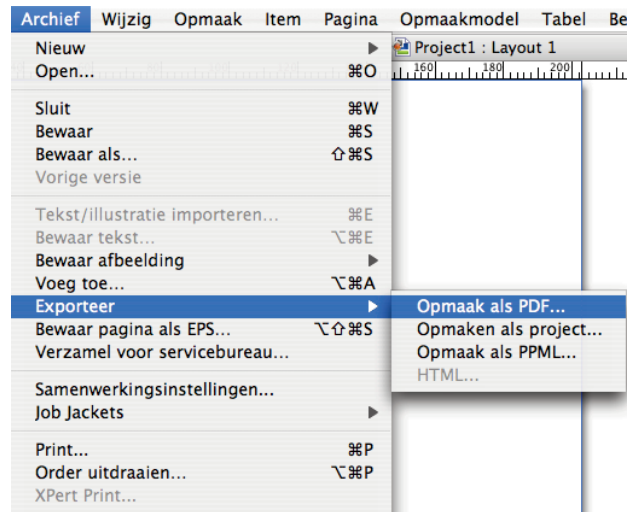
Archief Wijzig Opmaak Item Pagina Opmaakmodel Tabel Be

Nieuw
Open... ⌘O

Sluit ⌘W
Bewaar ⌘S
Bewaar als... ⇧⌘S
Vorige versie

Tekst/illustratie importeren... ⌘E
Bewaar tekst... ⌥⌘E
Bewaar afbeelding
Voeg toe... ⌥⌘A
Exporteer
Bewaar pagina als EPS... ⌥⇧⌘S
Verzamel voor servicebureau...

Samenwerkingsinstellingen...
Job Jackets

Print... ⌘P
Order uitdraaien... ⌥⌘P
XPert Print...

Project1 : Layout 1
160 180 200

Opmaak als PDF...
Opmaken als project...
Opmaak als PPML...
HTML...